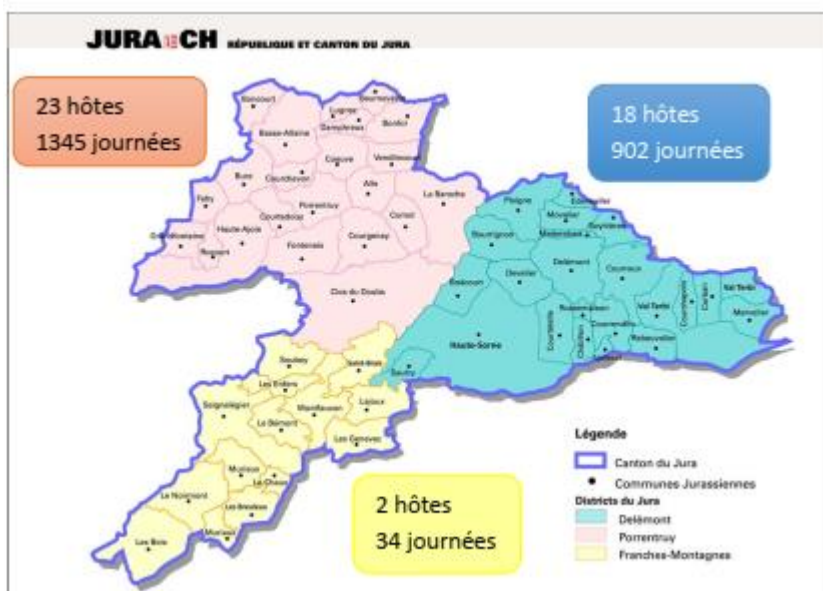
JURA CH RÉPUBLIQUE ET CANTON DU JURA

23 hôtes
1345 journées

18 hôtes
902 journées

Boncourt
Beurnevésin
Lugnez
Damphreux
Bonfol
Basse-Allaine
Coeuve
Vendlincourt
Bure
Courchavon
Alle
Fahy
Porrentruy
La Baroche
Courtedoux
Cornol
Grandfontaine
Haute-Ajoie
Fontenais
Courgenay
Rocourt
Clos du Doubs
Pleigne
Ederswiler
Movelier
Soyhières
Mettembert
Bourrignon
Delémont
Develier
Courroux
Boécourt
Vicques
Val Terbi
Courchapoix
Corban
Mervelier
Rossemaison
Haute-Sorne
Courtételle
Châtillon
Courrendlin
Rebeuvelier
Saulcy
Soubey
Saint-Brais
Les Enfers
Montfaucon
Lajoux
Saignelégier
Le Bémont
Les Genevez
Muriaux
La Chaux
Le Noirmont
Les Breuleux
Les Bois

2 hôtes
34 journées

Légende
Canton du Jura
Communes Jurassiennes
Districts du Jura
Delémont
Porrentruy
Franches-Montagnes